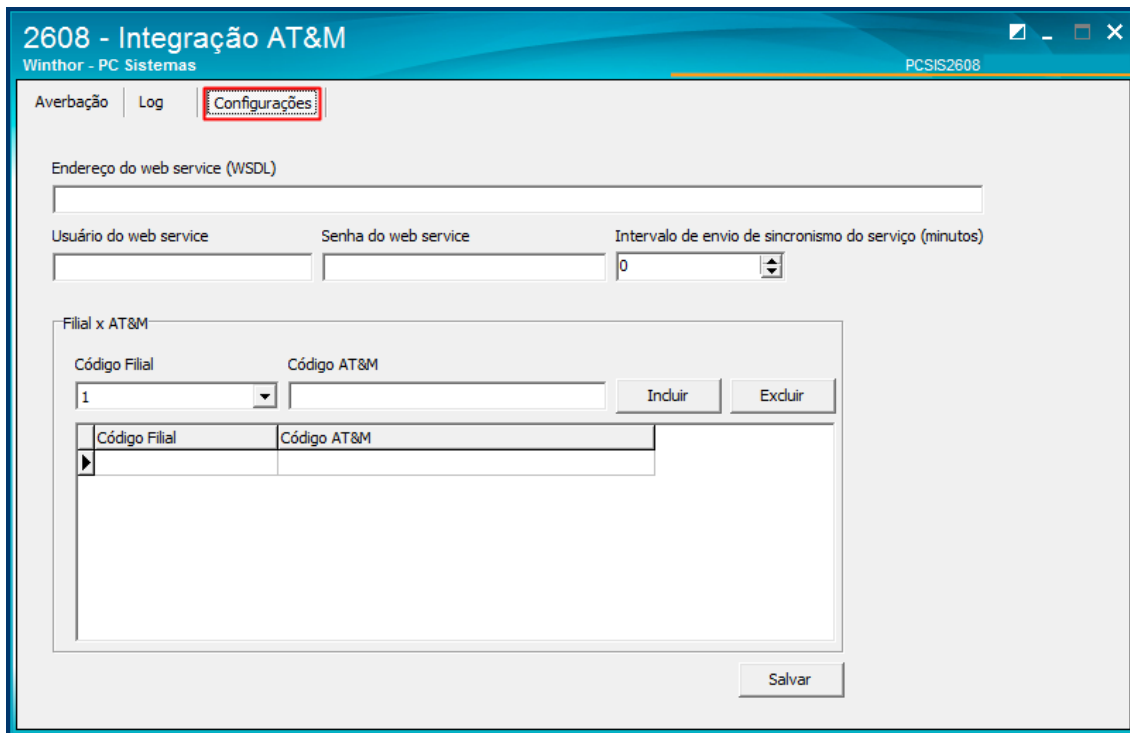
2608 - Integração AT&M
Winthor - PC Sistemas
PCSIS2608

Averbação | Log | Configurações

Endereço do web service (WSDL)

Usuário do web service
Senha do web service
Intervalo de envio de sincronismo do serviço (minutos)
0

Filial x AT&M
Código Filial
1
Código AT&M
Incluir
Excluir

| Código Filial | Código AT&M |
|---|---|
| | |

Salvar